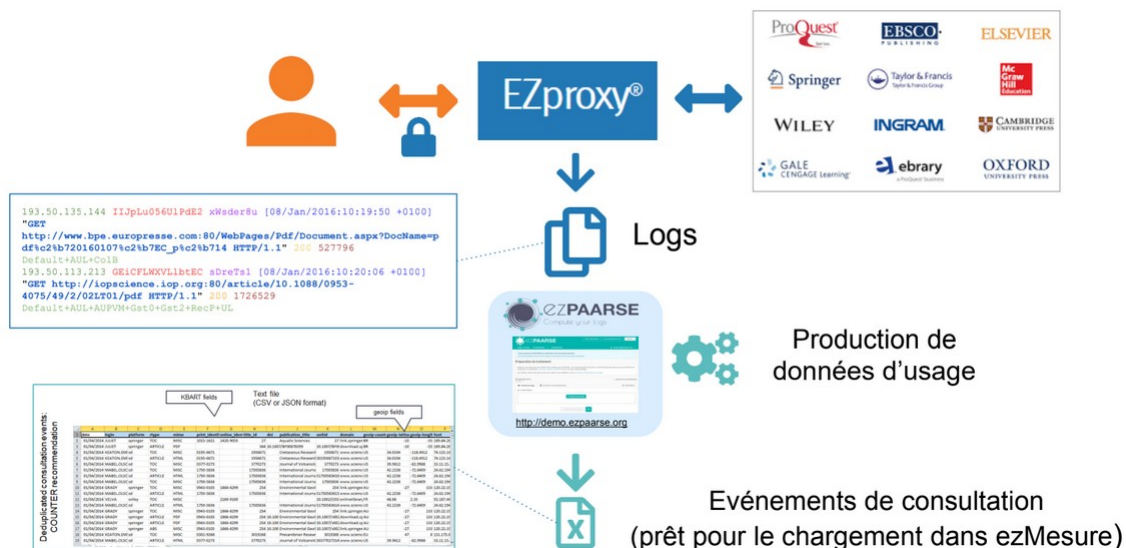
EZproxy®

ProQuest
EBSCO PUBLISHING
ELSEVIER
Springer
Taylor & Francis Taylor & Francis Group
Mc Graw Hill Education
WILEY
INGRAM
CAMBRIDGE UNIVERSITY PRESS
GALE CENGAGE Learning
ebrary a ProQuest business
OXFORD UNIVERSITY PRESS

193.50.135.144 IIJpLu056U1PdE2 xWsder8u [08/Jan/2016:10:19:50 +0100] "GET http://www.bpe.europresse.com:80/WebPages/Pdf/Document.aspx?DocName=pdf%c2%b720160107%c2%b7EC_p%c2%b714 HTTP/1.1" 200 527796 Default+AUL+ColB
193.50.113.213 GEiCFLWXVLlbtEC sDreTs1 [08/Jan/2016:10:20:06 +0100] "GET http://iopscience.iop.org:80/article/10.1088/0953-4075/49/2/02LT01/pdf HTTP/1.1" 200 1726529 Default+AUL+AUPVM+Gst0+Gst2+RecP+UL

Logs

ezPAARSE
Compute your logs
http://demo.ezpaarse.org

Production de données d'usage

KBART fields
Text file (CSV or JSON format)
geoip fields
Deduplicated consultation events; COUNTER recommendation

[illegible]

Evénements de consultation (prêt pour le chargement dans ezMesure)